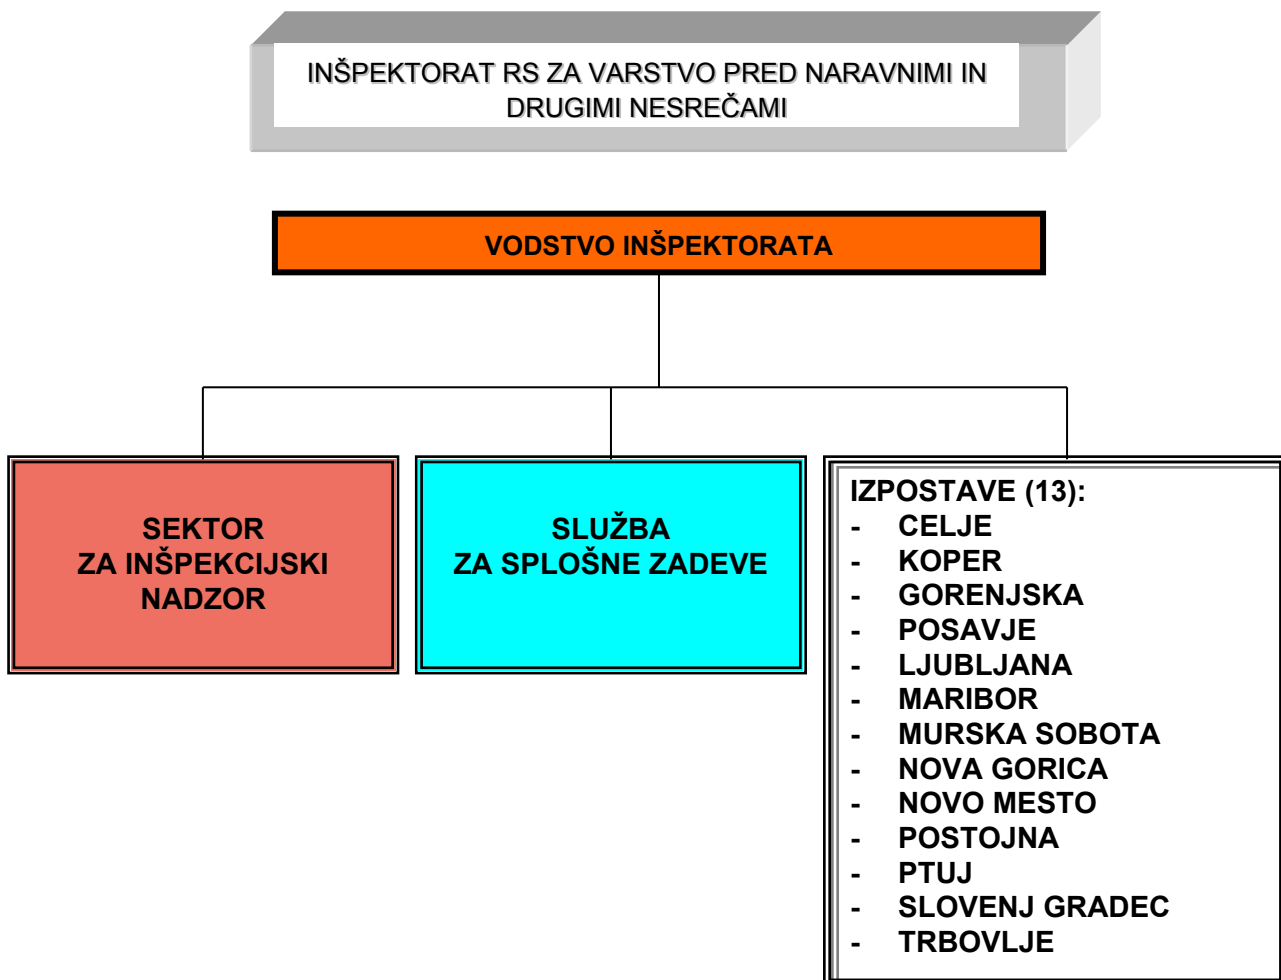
INŠPEKTORAT RS ZA VARSTVO PRED NARAVNIMI IN DRUGIMI NESREČAMI

VODSTVO INŠPEKTORATA

SEKTOR ZA INŠPEKCIJSKI NADZOR

SLUŽBA ZA SPLOŠNE ZADEVE

IZPOSTAVE (13):
- CELJE
- KOPER
- GORENJSKA
- POSAVJE
- LJUBLJANA
- MARIBOR
- MURSKA SOBOTA
- NOVA GORICA
- NOVO MESTO
- POSTOJNA
- PTUJ
- SLOVENJ GRADEC
- TRBOVLJE